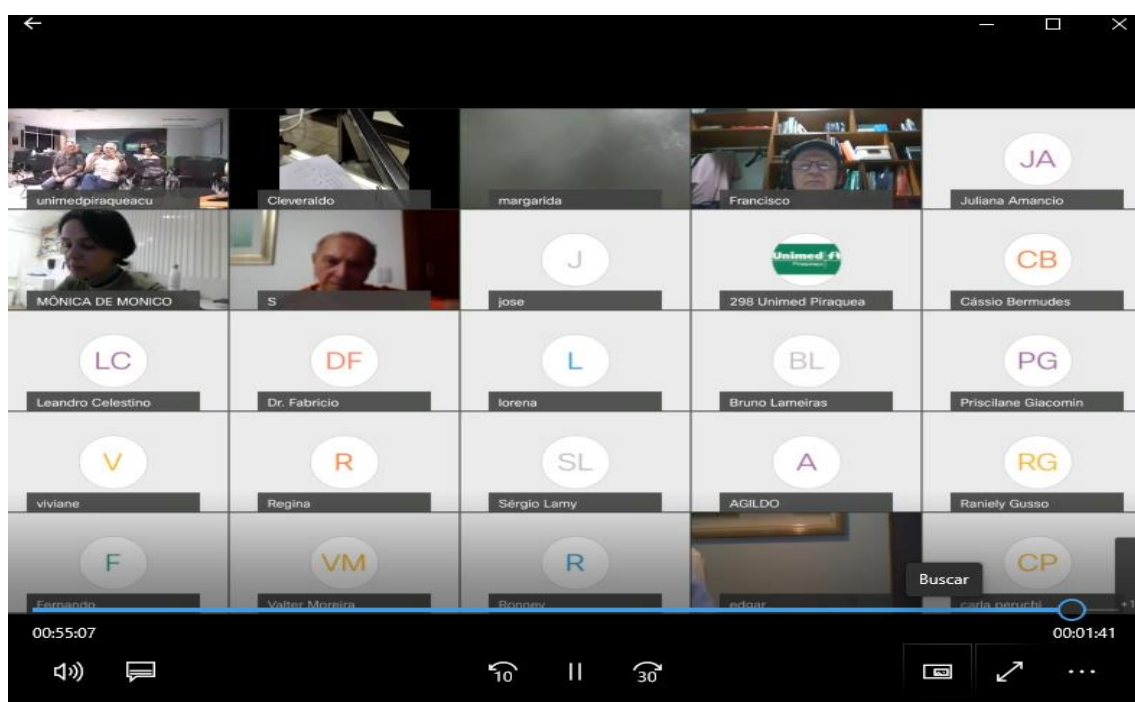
unimedpiraqueacu
Cleveraldo
margarida
Francisco
JA
Juliana Amancio
MÔNICA DE MONICO
S
J
jose
Unimed
298 Unimed Piraquea
CB
Cássio Bermudes
LC
Leandro Celestino
DF
Dr. Fabricio
L
lorena
BL
Bruno Lameiras
PG
Priscilane Giacomin
V
viviane
R
Regina
SL
Sérgio Lamy
A
AGILDO
RG
Raniely Gusso
F
Fernando
VM
Valter Moreira
R
Ronney
edgar
CP
Buscar
carla peruchi
00:55:07
00:01:41
10
30